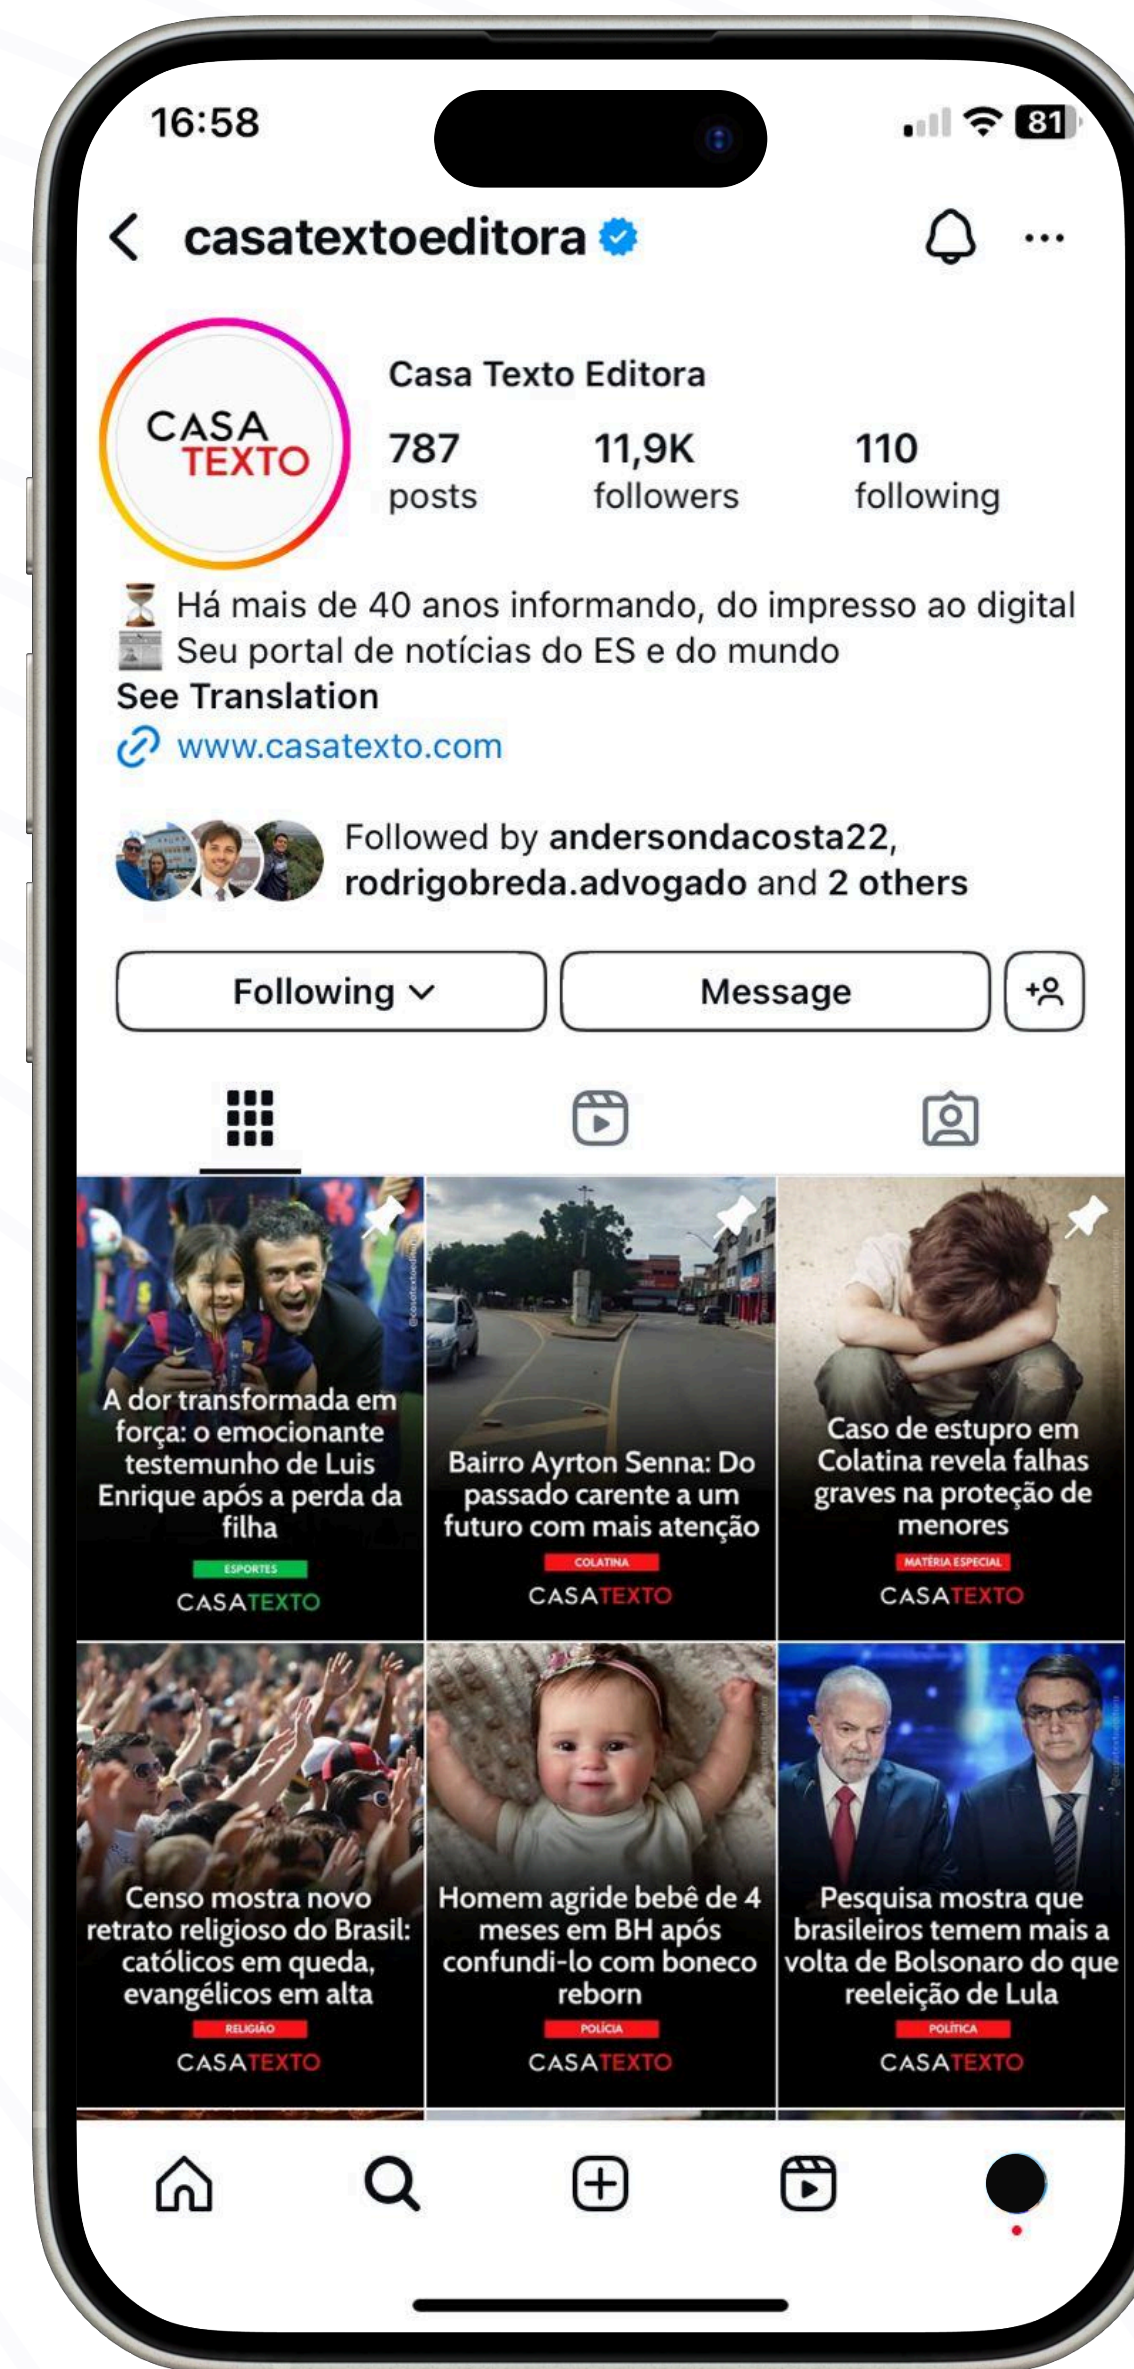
16:58

81

casatextoeditora

CASA TEXTO

Casa Texto Editora

787 posts

11,9K followers

110 following

⏳ Há mais de 40 anos informando, do impresso ao digital
📰 Seu portal de notícias do ES e do mundo
See Translation
www.casatexto.com

Followed by andersondacosta22, rodrigobreda.advogado and 2 others

Following

Message

A dor transformada em força: o emocionante testemunho de Luis Enrique após a perda da filha
ESPORTES
CASATEXTO

Bairro Ayrton Senna: Do passado carente a um futuro com mais atenção
COLATINA
CASATEXTO

Caso de estupro em Colatina revela falhas graves na proteção de menores
MATÉRIA ESPECIAL
CASATEXTO

Censo mostra novo retrato religioso do Brasil: católicos em queda, evangélicos em alta
RELIGIÃO
CASATEXTO

Homem agride bebê de 4 meses em BH após confundi-lo com boneco reborn
POLÍCIA
CASATEXTO

Pesquisa mostra que brasileiros temem mais a volta de Bolsonaro do que reeleição de Lula
POLÍTICA
CASATEXTO